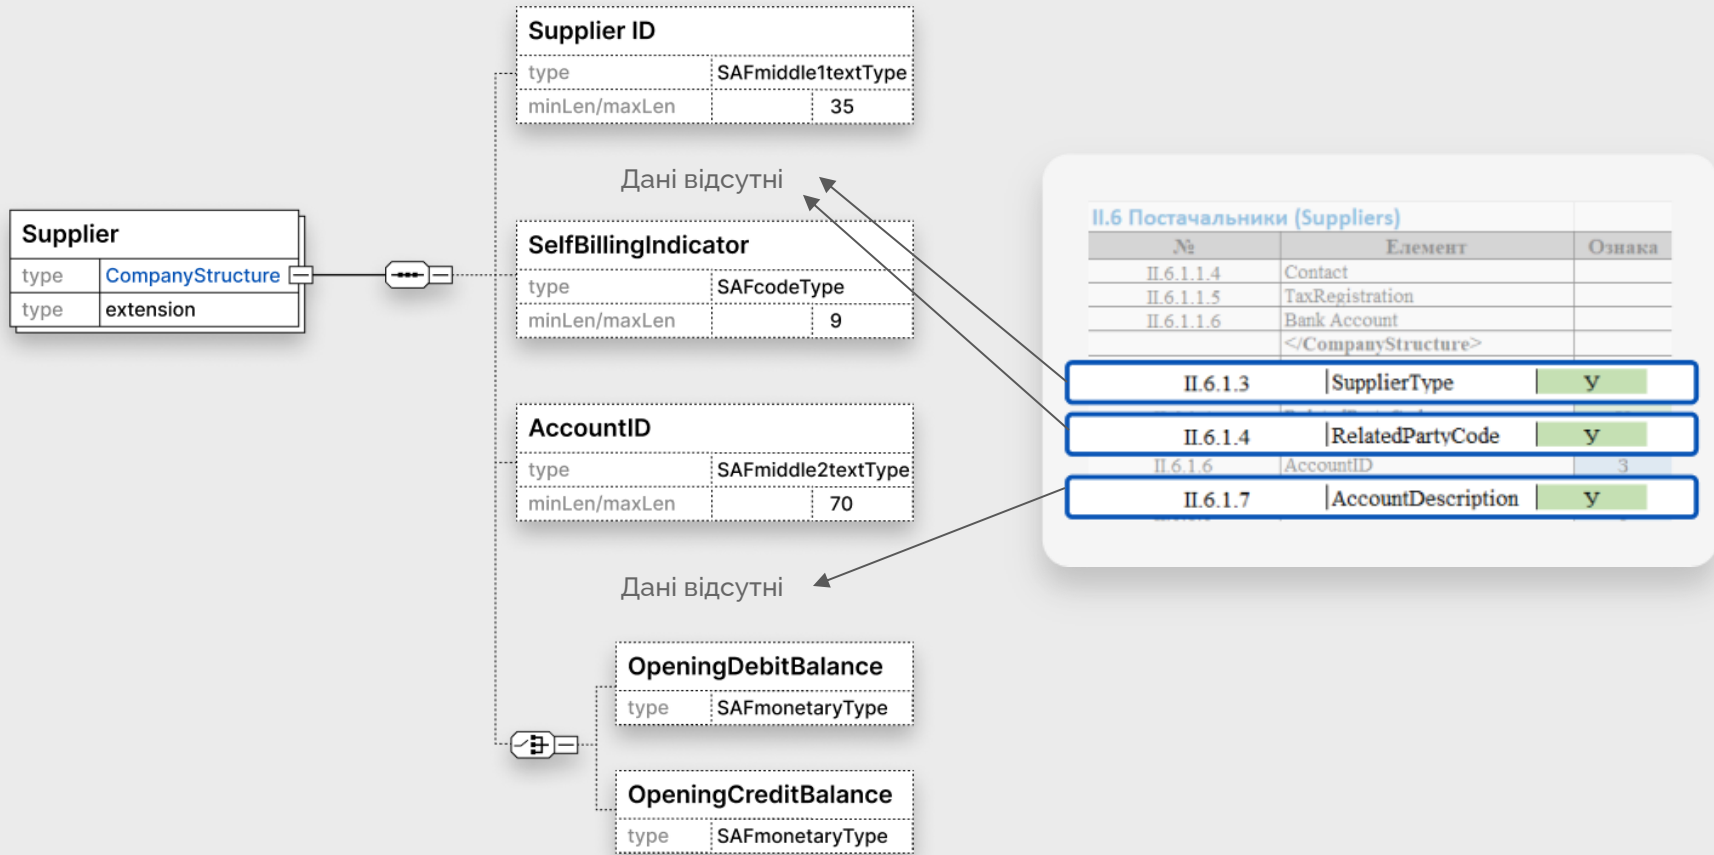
Supplier
| type | CompanyStructure |
|---|---|
| type | extension |

Supplier ID
| type | SAFmiddle1textType |
|---|---|
| minLen/maxLen | 35 |

Дані відсутні

SelfBillingIndicator
| type | SAFcodeType |
|---|---|
| minLen/maxLen | 9 |

AccountID
| type | SAFmiddle2textType |
|---|---|
| minLen/maxLen | 70 |

Дані відсутні

OpeningDebitBalance
| type | SAFmonetaryType |
|---|---|

OpeningCreditBalance
| type | SAFmonetaryType |
|---|---|

II.6 Постачальники (Suppliers)
| № | Елемент | Ознака |
|---|---|---|
| II.6.1.1.4 | Contact | |
| II.6.1.1.5 | TaxRegistration | |
| II.6.1.1.6 | Bank Account | |
| | </CompanyStructure> | |
| II.6.1.3 | SupplierType | У |
| II.6.1.4 | RelatedPartyCode | У |
| II.6.1.6 | AccountID | 3 |
| II.6.1.7 | AccountDescription | У |